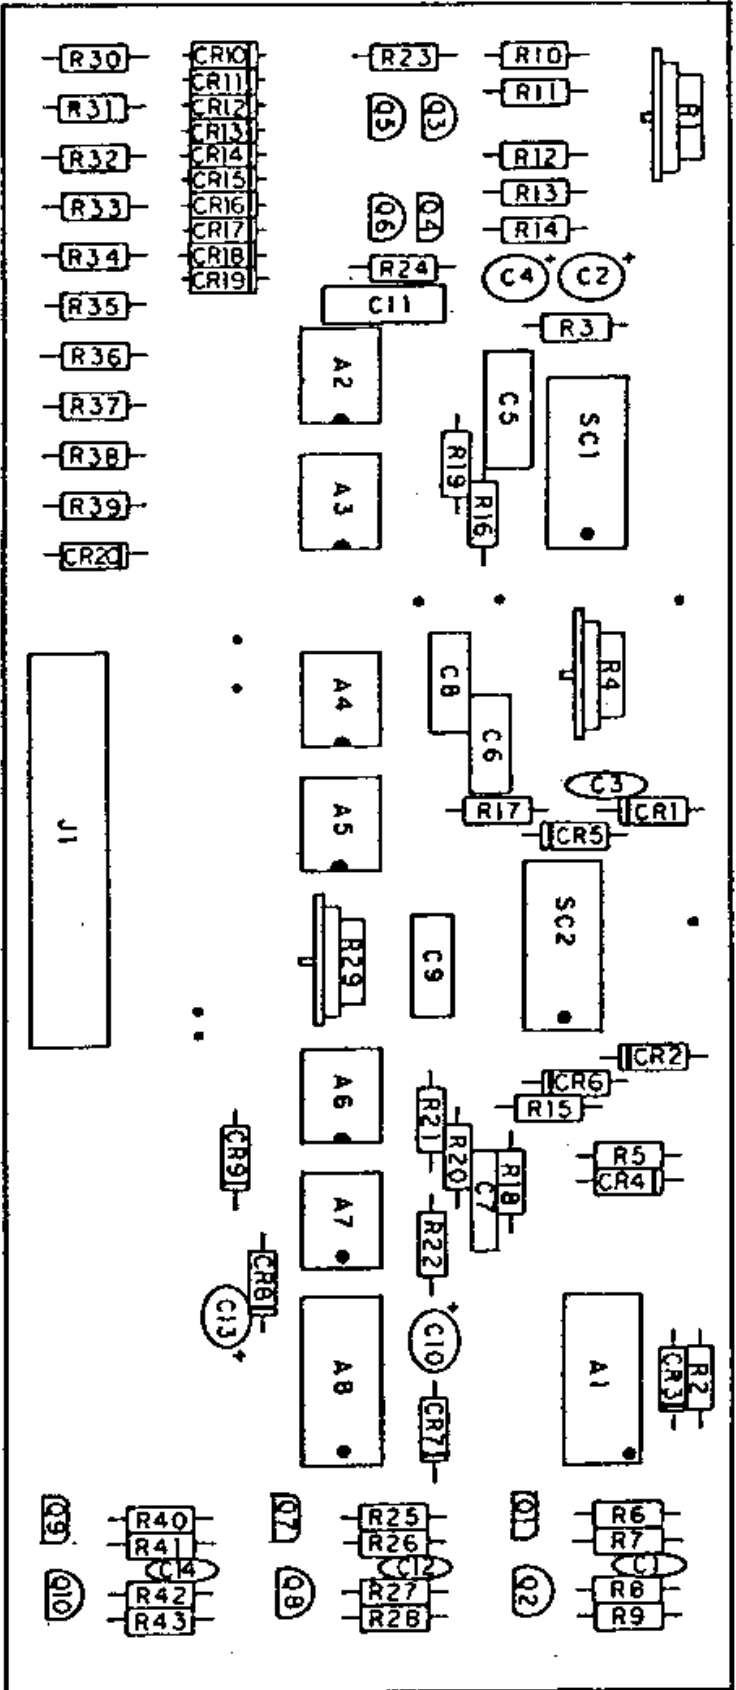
R30
R31
R32
R33
R34
R35
R36
R37
R38
R39
CR20
CR10
CR11
CR12
CR13
CR14
CR15
CR16
CR17
CR18
CR19
R23
Q5
Q3
Q6
Q4
R24
C11
R10
R11
R12
R13
R14
R1
C4
C2
R3
A2
A3
R19
R16
C5
SC1
J1
A4
A5
C8
C6
R4
C3
R17
CR1
CR5
R29
C9
SC2
A6
A7
A8
CR9
CR8
C13
R21
R20
R18
C7
R22
C10
CR7
CR2
CR6
R15
R5
CR4
A1
CR3
R2
Q9
Q10
R40
R41
C14
R42
R43
Q7
Q8
R25
R26
C12
R27
R28
Q1
Q2
R6
R7
C1
R8
R9